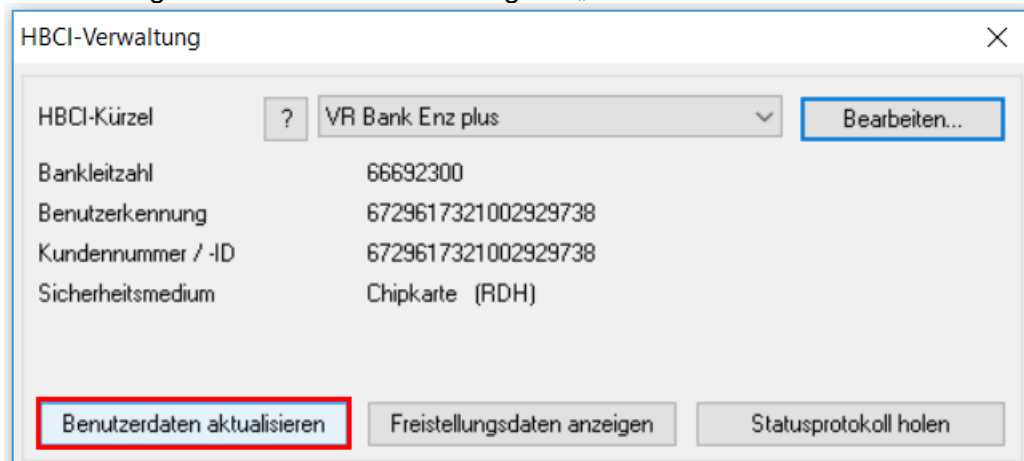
HBCI-Verwaltung

×

HBCI-Kürzel ? VR Bank Enz plus Bearbeiten...

| | |
|---|---|
| Bankleitzahl | 66692300 |
| Benutzerkennung | 6729617321002929738 |
| Kundennummer / -ID | 6729617321002929738 |
| Sicherheitsmedium | Chipkarte (RDH) |

Benutzerdaten aktualisieren Freistellungsdaten anzeigen Statusprotokoll holen